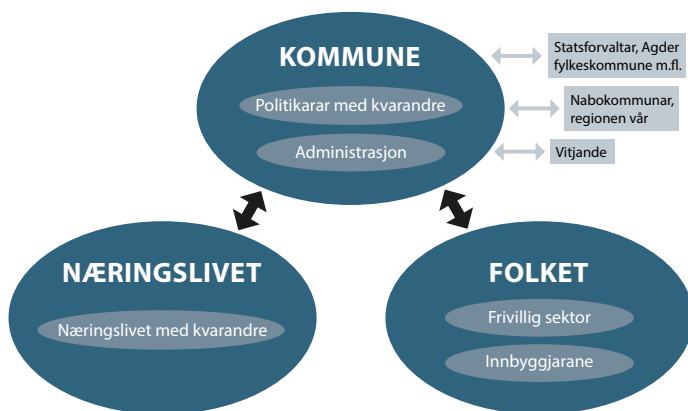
KOMMUNE

Politikarar med kvarandre

Administrasjon

Statsforvaltar, Agder fylkeskommune m.fl.

Nabokommunar, regionen vår

Vitjande

NÆRINGSLIVET

Næringslivet med kvarandre

FOLKET

Frivillig sektor

Innbyggjarane